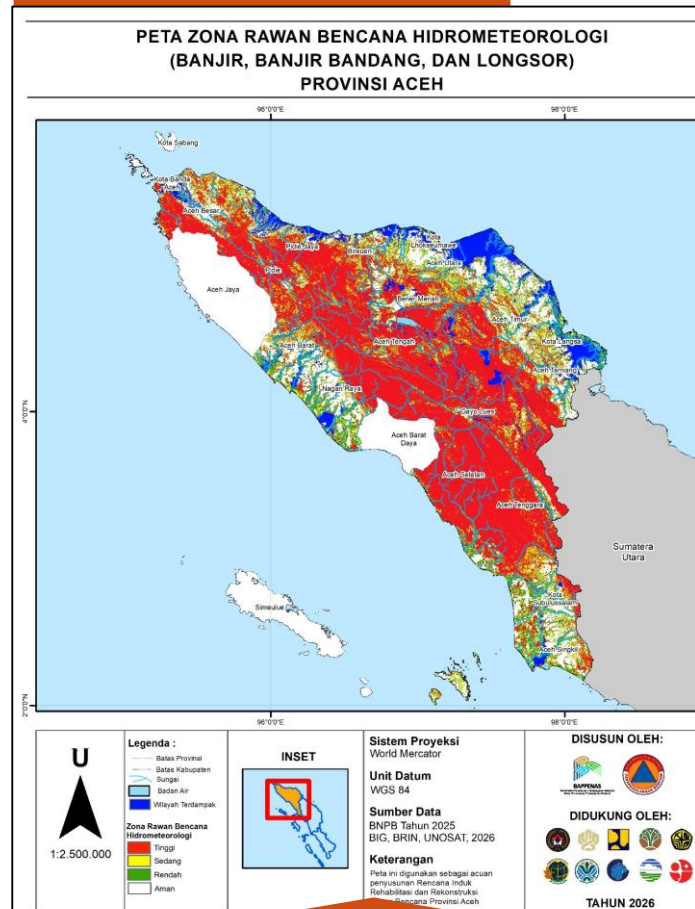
PETA ZONA RAWAN BENCANA HIDROMETEOROLOGI
(BANJIR, BANJIR BANDANG, DAN LONGSOR)
PROVINSI ACEH

96°0'0"E
98°0'0"E

Kota Sabang
Kota Banda Aceh
Aceh Besar
Pidie Jaya
Bireuen
Kota Lhokseumawe
Aceh Utara
Pidie
Aceh Jaya
Bener Meriah
Aceh Timur
Aceh Barat
Aceh Tengah
Kota Langsa
Aceh Tamiang
Nagan Raya
Gayo Lues
Aceh Barat Daya
Aceh Selatan
Aceh Tenggara
Sumatera Utara
Simeulue
Kota Subulussalam
Aceh Singkil

4°0'0"N
2°0'0"N

96°0'0"E
98°0'0"E

U
1:2.500.000

Legenda :
Batas Provinsi
Batas Kabupaten
Sungai
Badan Air
Wilayah Terdampak

Zona Rawan Bencana Hidrometeorologi
Tinggi
Sedang
Rendah
Aman

INSET

Sistem Proyeksi
World Mercator
Unit Datum
WGS 84
Sumber Data
BNPB Tahun 2025
BIG, BRIN, UNOSAT, 2026
Keterangan
Peta ini digunakan sebagai acuan penyusunan Rencana Induk Rehabilitasi dan Rekonstruksi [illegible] Bencana Provinsi Aceh

DISUSUN OLEH:
BAPPENAS
DIDUKUNG OLEH:
TAHUN 2026